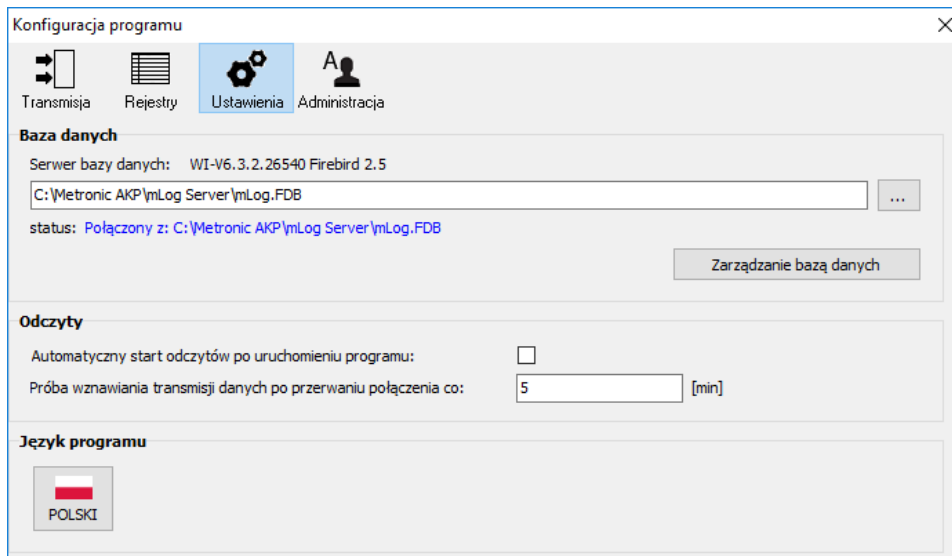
Konfiguracja programu

Transmisja Rejestry Ustawienia Administracja

Baza danych

Serwer bazy danych: WI-V6.3.2.26540 Firebird 2.5

C:\Metronic AKP\mLog Server\mLog.FDB ...

status: Połączony z: C:\Metronic AKP\mLog Server\mLog.FDB

Zarządzanie bazą danych

Odczyty

Automatyczny start odczytów po uruchomieniu programu:

Próba wznawiania transmisji danych po przerwaniu połączenia co: 5 [min]

Język programu

POLSKI